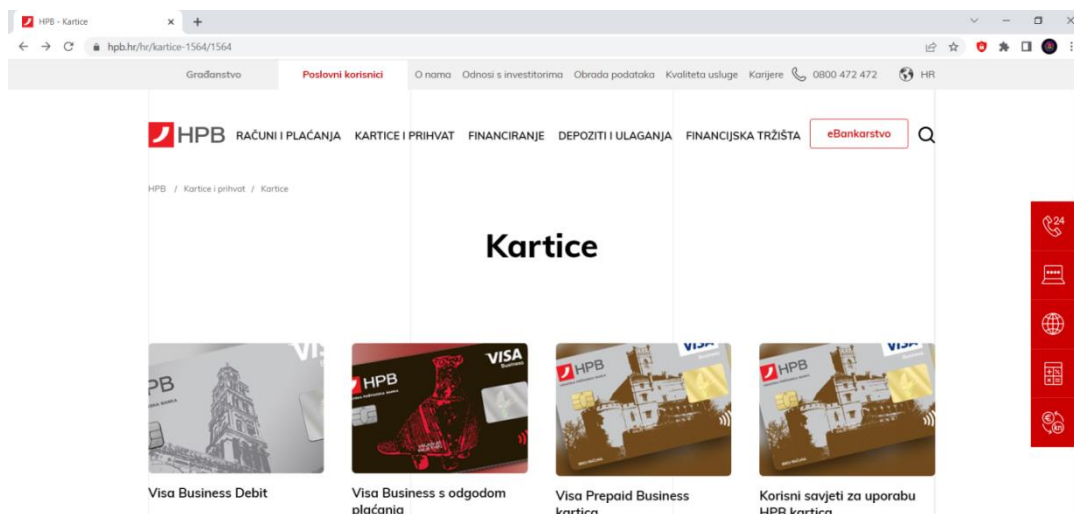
HPB - Kartice × +

hpb.hr/hr/kartice-1564/1564

Građanstvo Poslovni korisnici O nama Odnosi s investitorima Obrada podataka Kvaliteta usluge Karijere 0800 472 472 HR

HPB RAČUNI I PLAĆANJA KARTICE I PRIHVAT FINANCIRANJE DEPOZITI I ULAGANJA FINANCIJSKA TRŽIŠTA eBankarstvo

HPB / Kartice i prihvat / Kartice

Kartice

Visa Business Debit

Visa Business s odgodom plaćanja

Visa Prepaid Business kartica

Korisni savjeti za uporabu HPB kartica